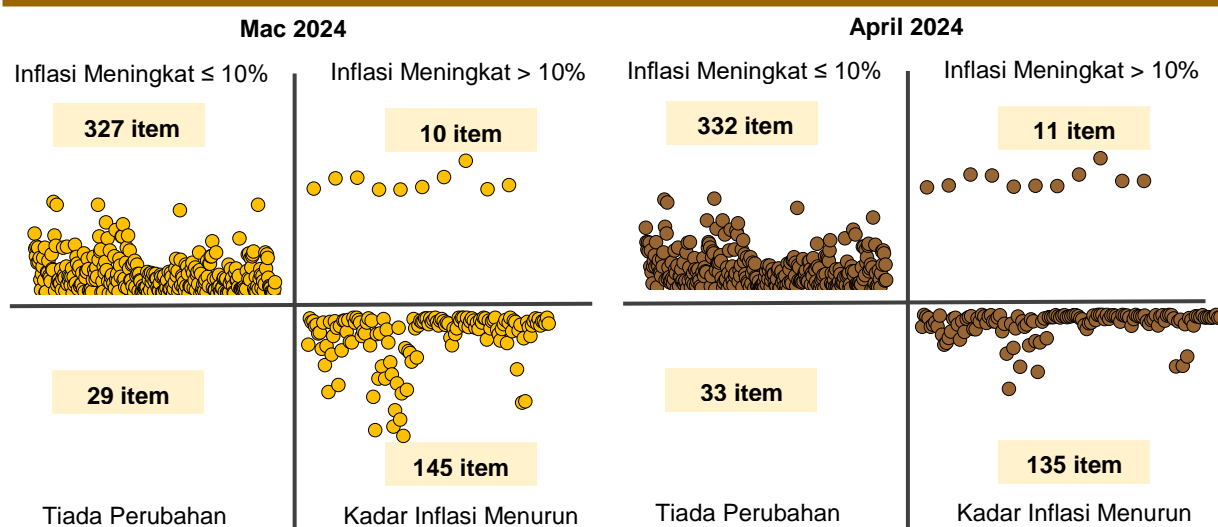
Mac 2024

Inflasi Meningkat ≤ 10%

Inflasi Meningkat > 10%

327 item

10 item

29 item

145 item

Tiada Perubahan

Kadar Inflasi Menurun

April 2024

Inflasi Meningkat ≤ 10%

Inflasi Meningkat > 10%

332 item

11 item

33 item

135 item

Tiada Perubahan

Kadar Inflasi Menurun